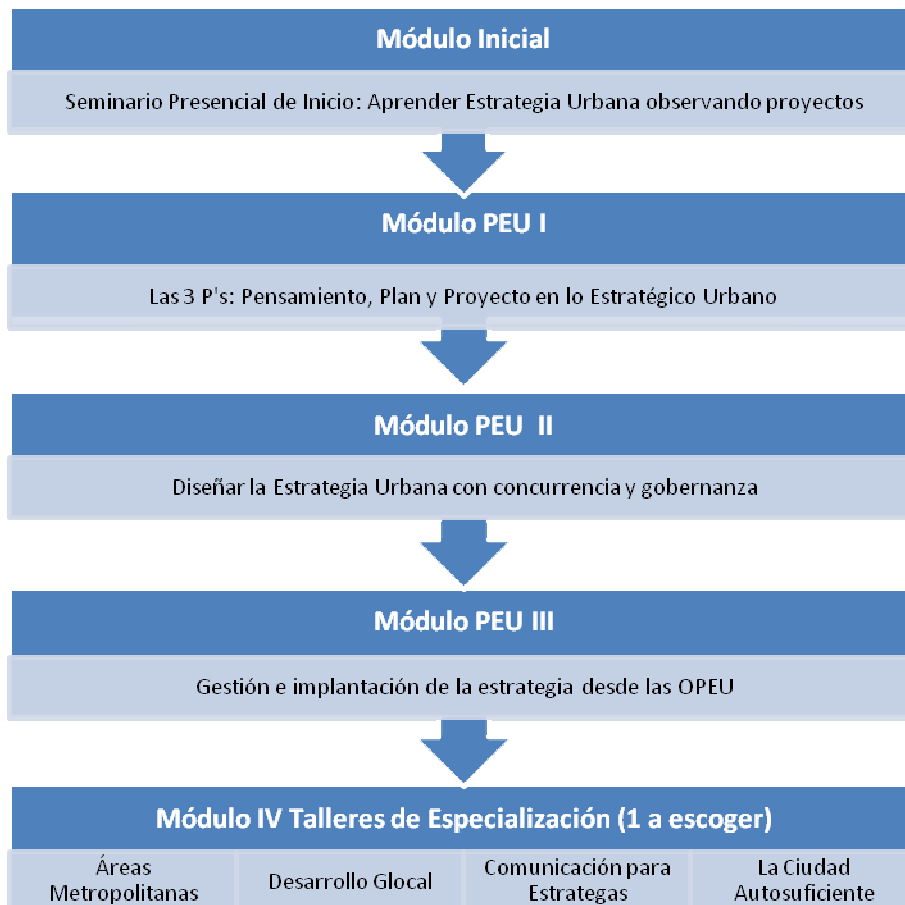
Módulo Inicial

Seminario Presencial de Inicio: Aprender Estrategia Urbana observando proyectos

Módulo PEU I

Las 3 P's: Pensamiento, Plan y Proyecto en lo Estratégico Urbano

Módulo PEU II

Diseñar la Estrategia Urbana con concurrencia y gobernanza

Módulo PEU III

Gestión e implantación de la estrategia desde las OPEU

Módulo IV Talleres de Especialización (1 a escoger)

| Áreas Metropolitanas | Desarrollo Glocal | Comunicación para Estrategas | La Ciudad Autosuficiente |
|---|---|---|---|